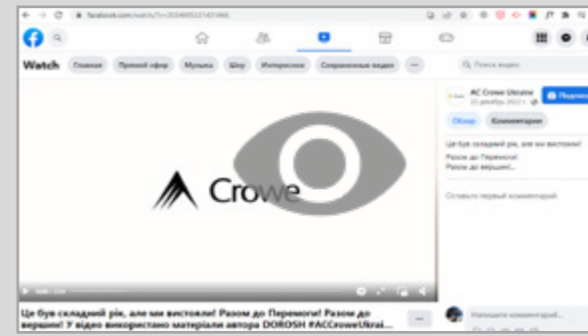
facebook.com/watch/?v=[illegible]

Watch Главная Прямой эфир Музыка Шоу Интересное Сохраненные видео ···

Поиск видео

AC Crowe Ukraine
21 декабря 2022 г.
Подписаться

Обзор Комментарии

Це був складний рік, але ми вистояли!
Разом до Перемоги!
Разом до вершин!...

Оставьте первый комментарий.

Crowe

Напишите комментарий...

Це був складний рік, але ми вистояли! Разом до Перемоги! Разом до вершин! У відео використано матеріали автора DOROSH #ACCroweUkrai...